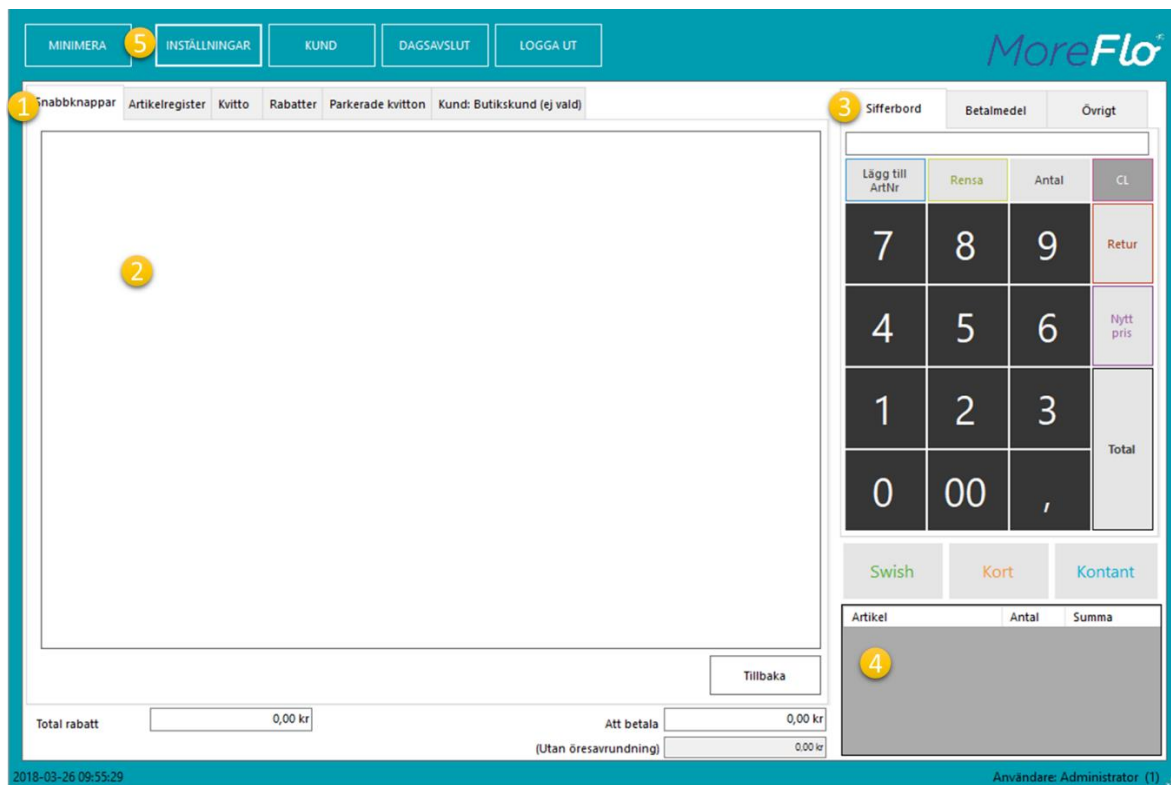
MINIMERA 5 INSTÄLLNINGAR KUND DAGSAVSLUT LOGGA UT

MoreFlo

1 Snabbknappar Artikelregister Kvitto Rabatter Parkerade kvitton Kund: Butikskund (ej vald)

2

Tillbaka

Total rabatt 0,00 kr

Att betala 0,00 kr

(Utan öresavrundning) 0,00 kr

3 Sifferbord Betalmedel Övrigt

Lägg till ArtNr Rensa Antal CL

7 8 9 Retur

4 5 6 Nytt pris

1 2 3 Total

0 00 ,

Swish Kort Kontant

| Artikel | Antal | Summa |
|---|---|---|

4

2018-03-26 09:55:29

Användare: Administrator (1)